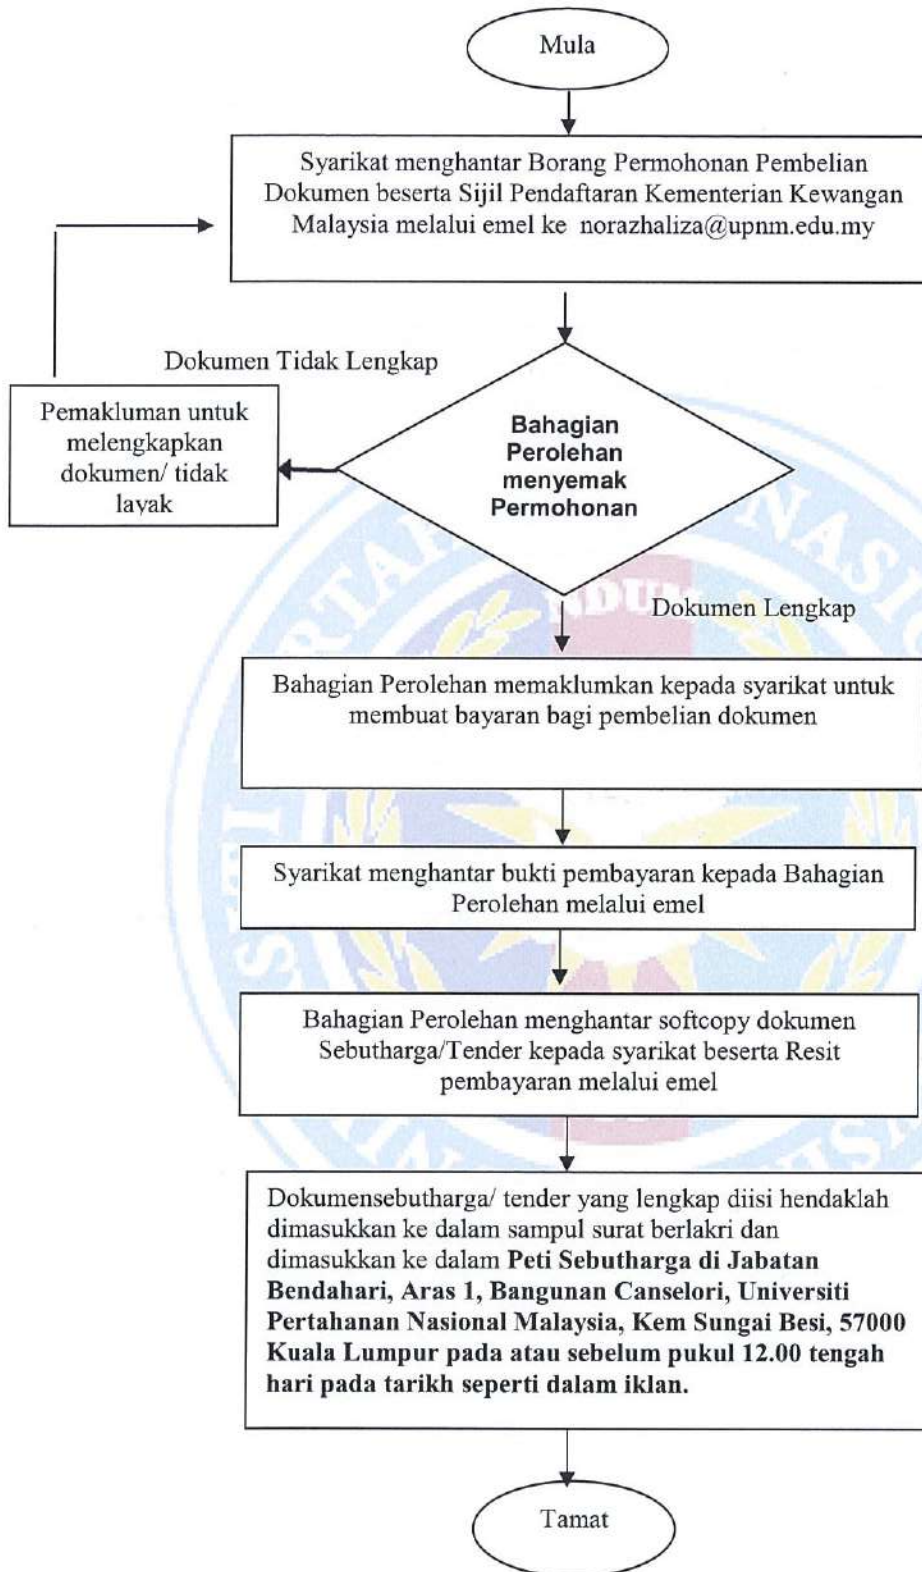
Mula

Syarikat menghantar Borang Permohonan Pembelian Dokumen beserta Sijil Pendaftaran Kementerian Kewangan Malaysia melalui emel ke norazhaliza@upnm.edu.my

Dokumen Tidak Lengkap

Pemakluman untuk melengkapkan dokumen/ tidak layak

Bahagian Perolehan menyemak Permohonan

Dokumen Lengkap

Bahagian Perolehan memaklumkan kepada syarikat untuk membuat bayaran bagi pembelian dokumen

Syarikat menghantar bukti pembayaran kepada Bahagian Perolehan melalui emel

Bahagian Perolehan menghantar softcopy dokumen Sebutharga/Tender kepada syarikat beserta Resit pembayaran melalui emel

Dokumensebutharga/ tender yang lengkap diisi hendaklah dimasukkan ke dalam sampul surat berlakri dan dimasukkan ke dalam **Peti Sebutharga di Jabatan Bendahari, Aras 1, Bangunan Canselori, Universiti Pertahanan Nasional Malaysia, Kem Sungai Besi, 57000 Kuala Lumpur pada atau sebelum pukul 12.00 tengah hari pada tarikh seperti dalam iklan.**

Tamat